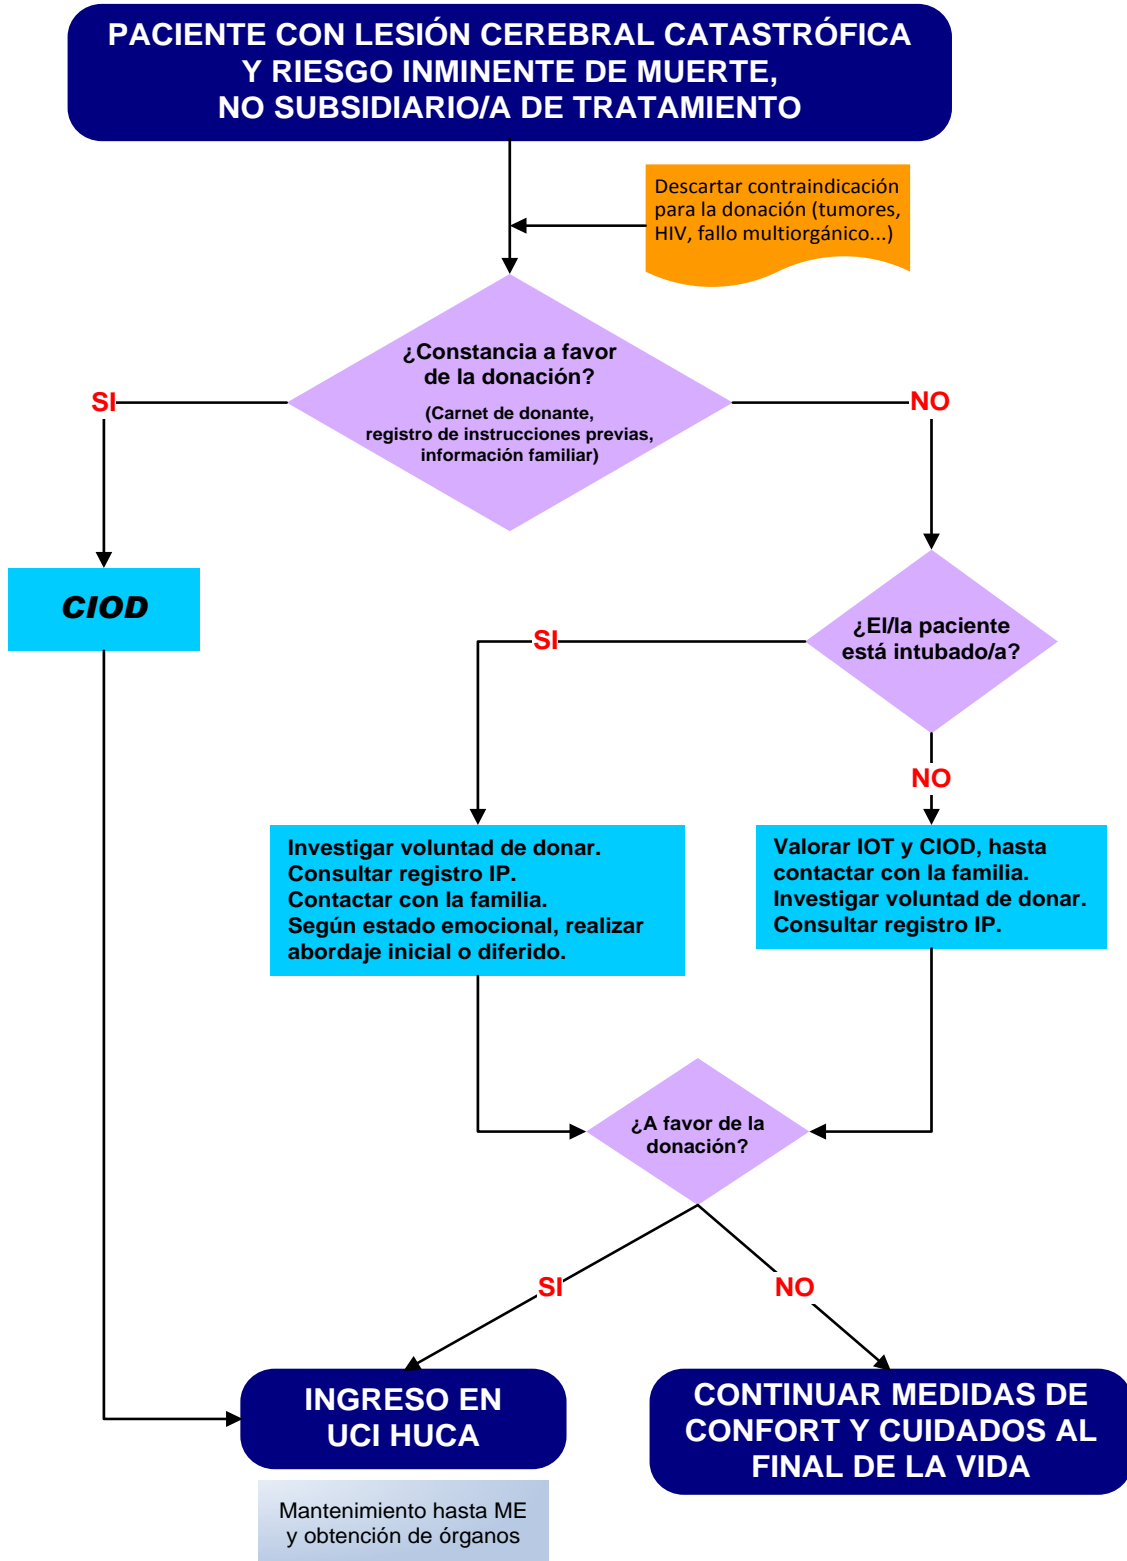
PACIENTE CON LESIÓN CEREBRAL CATASTRÓFICA Y RIESGO INMINENTE DE MUERTE, NO SUBSIDIARIO/A DE TRATAMIENTO

Descartar contraindicación para la donación (tumores, HIV, fallo multiorgánico...)

¿Constancia a favor de la donación?
(Carnet de donante, registro de instrucciones previas, información familiar)

SI

NO

CIOD

¿El/la paciente está intubado/a?

SI

NO

Investigar voluntad de donar.
Consultar registro IP.
Contactar con la familia.
Según estado emocional, realizar abordaje inicial o diferido.

Valorar IOT y CIOD, hasta contactar con la familia.
Investigar voluntad de donar.
Consultar registro IP.

¿A favor de la donación?

SI

NO

INGRESO EN UCI HUCA

Mantenimiento hasta ME y obtención de órganos

CONTINUAR MEDIDAS DE CONFORT Y CUIDADOS AL FINAL DE LA VIDA